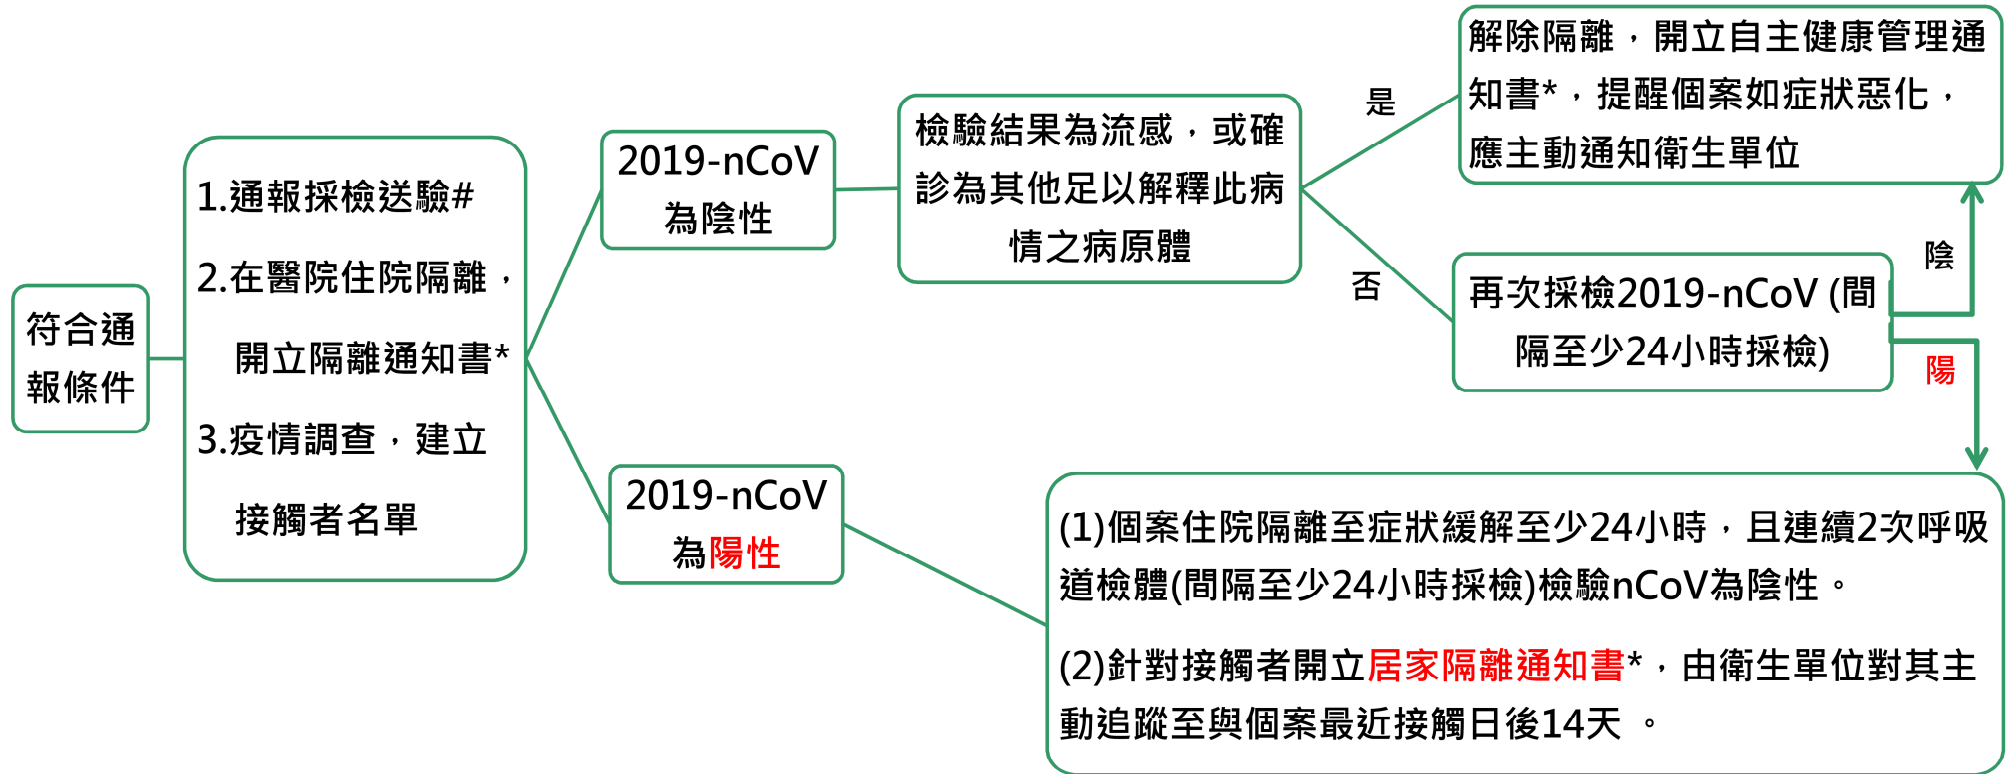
符合通報條件

1.通報採檢送驗#

2.在醫院住院隔離，開立隔離通知書*

3.疫情調查，建立接觸者名單

2019-nCoV 為陰性

檢驗結果為流感，或確診為其他足以解釋此病情之病原體

是

解除隔離，開立自主健康管理通知書*，提醒個案如症狀惡化，應主動通知衛生單位

否

再次採檢2019-nCoV (間隔至少24小時採檢)

陰

陽

2019-nCoV 為陽性

(1)個案住院隔離至症狀緩解至少24小時，且連續2次呼吸道檢體(間隔至少24小時採檢)檢驗nCoV為陰性。

(2)針對接觸者開立居家隔離通知書*，由衛生單位對其主動追蹤至與個案最近接觸日後14天 。